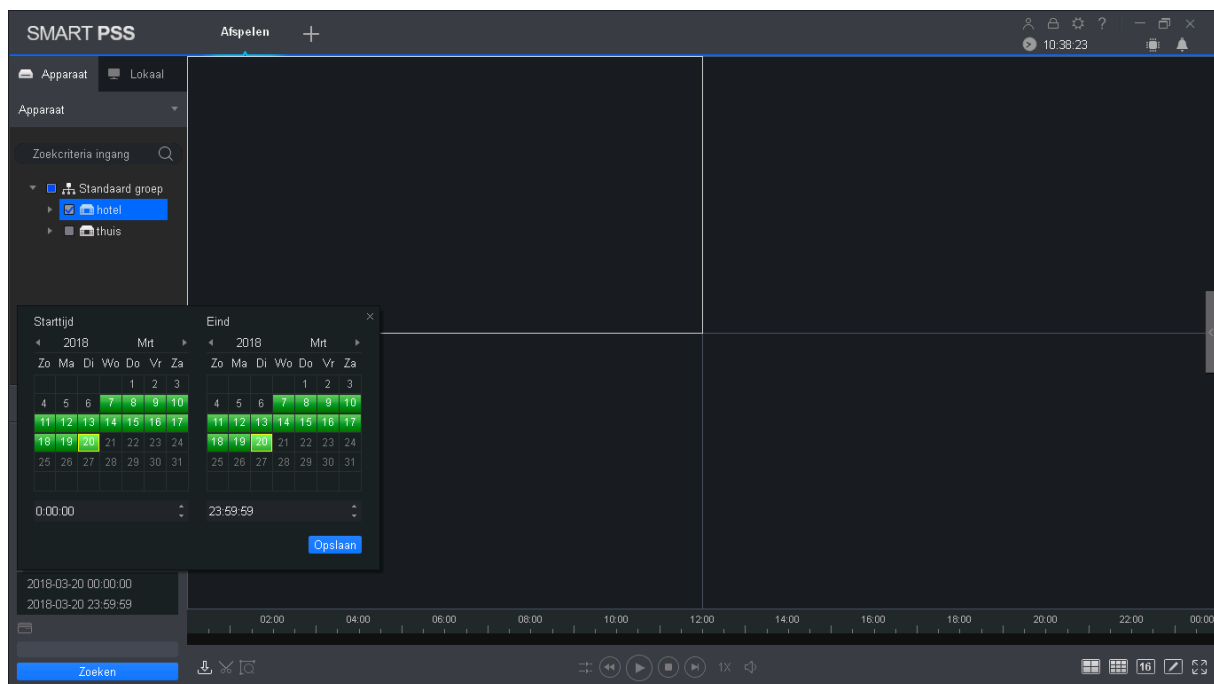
SMART PSS

Afspelen

10:38:23

Apparaat

Lokaal

Apparaat

Zoekcriteria ingang

Standaard groep

hotel

thuis

Starttijd

2018 Mrt

| Zo | Ma | Di | Wo | Do | Vr | Za |
|---|---|---|---|---|---|---|
| | | | | 1 | 2 | 3 |
| 4 | 5 | 6 | 7 | 8 | 9 | 10 |
| 11 | 12 | 13 | 14 | 15 | 16 | 17 |
| 18 | 19 | 20 | 21 | 22 | 23 | 24 |
| 25 | 26 | 27 | 28 | 29 | 30 | 31 |

0:00:00

Eind

2018 Mrt

| Zo | Ma | Di | Wo | Do | Vr | Za |
|---|---|---|---|---|---|---|
| | | | | 1 | 2 | 3 |
| 4 | 5 | 6 | 7 | 8 | 9 | 10 |
| 11 | 12 | 13 | 14 | 15 | 16 | 17 |
| 18 | 19 | 20 | 21 | 22 | 23 | 24 |
| 25 | 26 | 27 | 28 | 29 | 30 | 31 |

23:59:59

Opslaan

2018-03-20 00:00:00

2018-03-20 23:59:59

Zoeken

02:00 04:00 06:00 08:00 10:00 12:00 14:00 16:00 18:00 20:00 22:00 00:00

1X

16